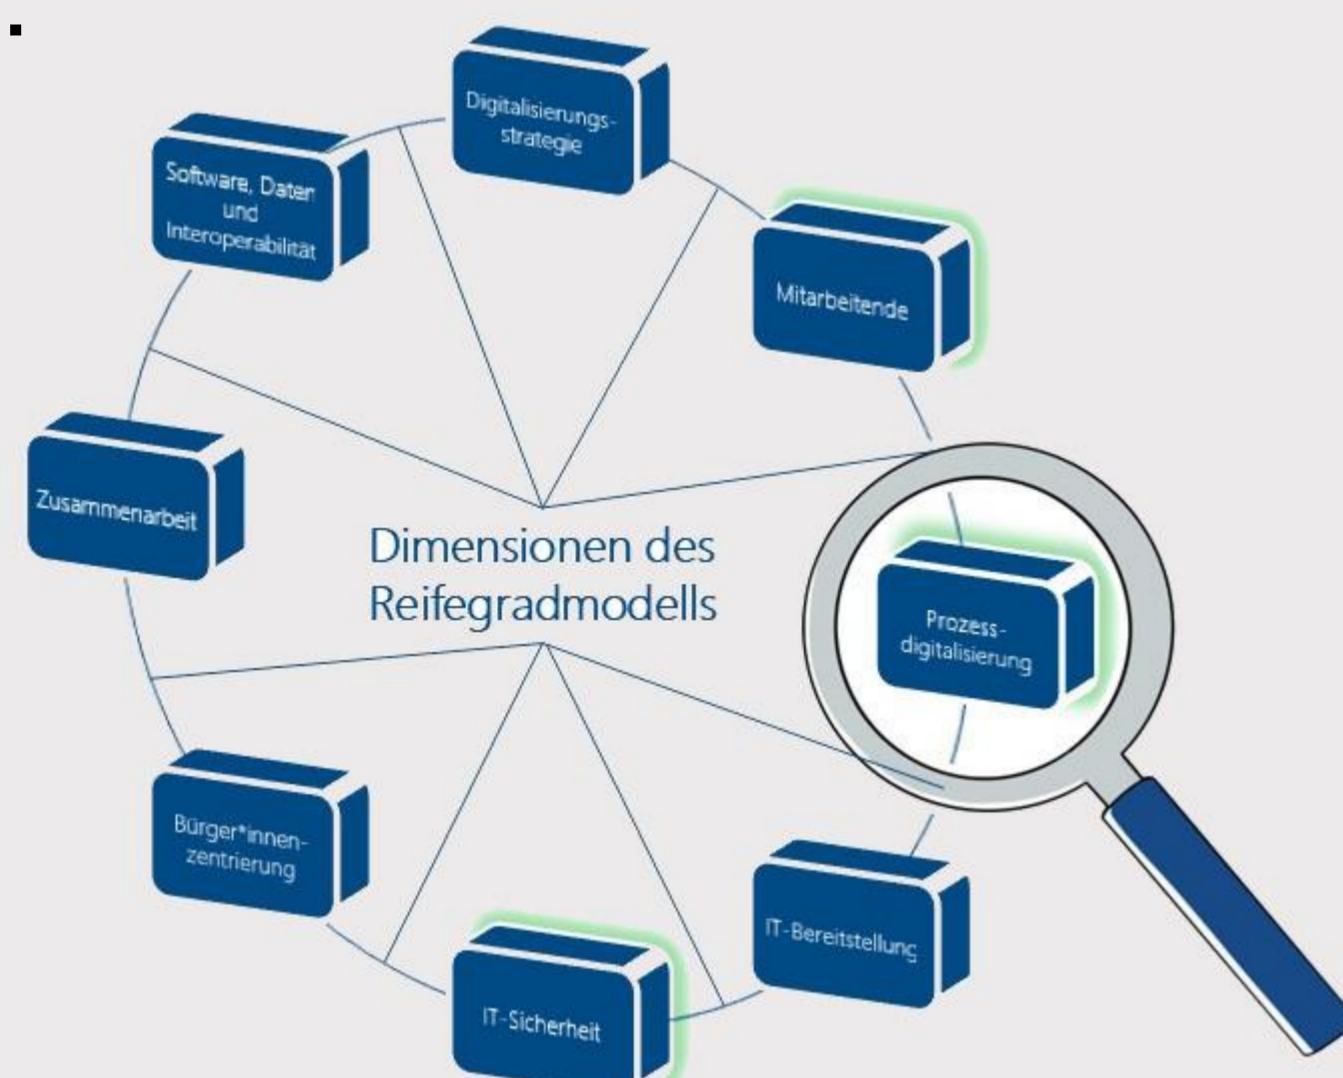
Digitalisierungsstrategie

Software, Daten und Interoperabilität

Mitarbeitende

Zusammenarbeit

Dimensionen des Reifegradmodells

Prozessdigitalisierung

Bürger*innenzentrierung

IT-Bereitstellung

IT-Sicherheit